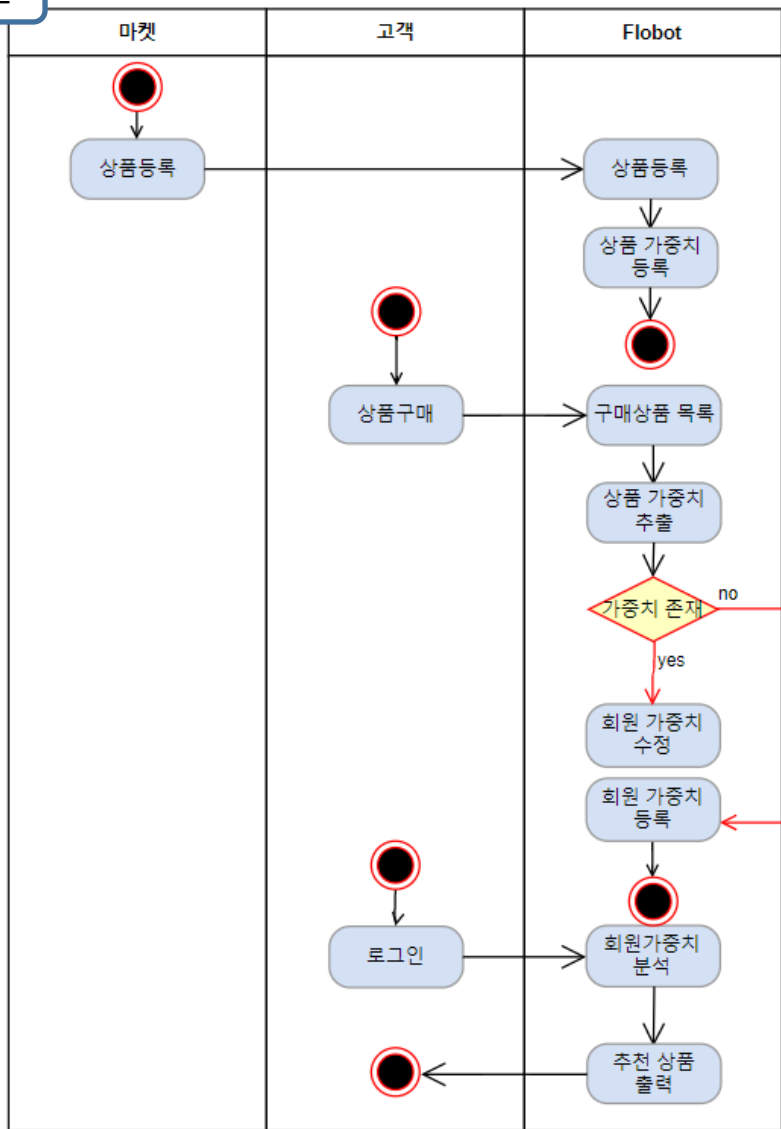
| 마켓 | 고객 | Flobot |
|---|---|---|

상품등록

상품등록

상품 가중치 등록

상품구매

구매상품 목록

상품 가중치 추출

가중치 존재

no

yes

회원 가중치 수정

회원 가중치 등록

로그인

회원가중치 분석

추천 상품 출력